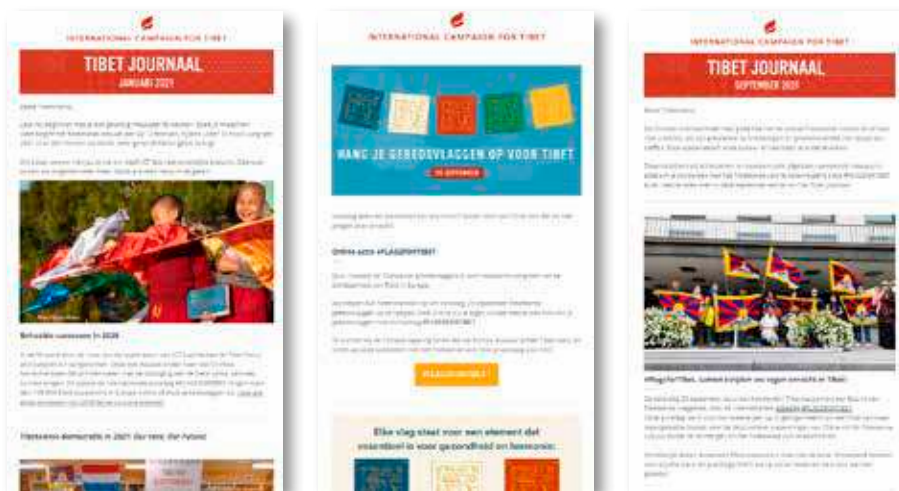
INTERNATIONAL CAMPAIGN FOR TIBET

TIBET JOURNAAL
JANUARI 2021

Beste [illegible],

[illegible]

Behaalde successen in 2020

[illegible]

Tibetaanse democratie in 2021: Our vote, Our future

INTERNATIONAL CAMPAIGN FOR TIBET

HANG JE GEBEDSVLAGGEN OP VOOR TIBET

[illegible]

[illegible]

Online actie #FLAGSFORTIBET

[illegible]

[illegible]

Elke vlag staat voor een element dat essentieel is voor gezondheid en harmonie:

INTERNATIONAL CAMPAIGN FOR TIBET

TIBET JOURNAAL
SEPTEMBER 2021

Beste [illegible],

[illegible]

#FlagsForTibet, samen knipten we vogen aandacht in Tibet

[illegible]